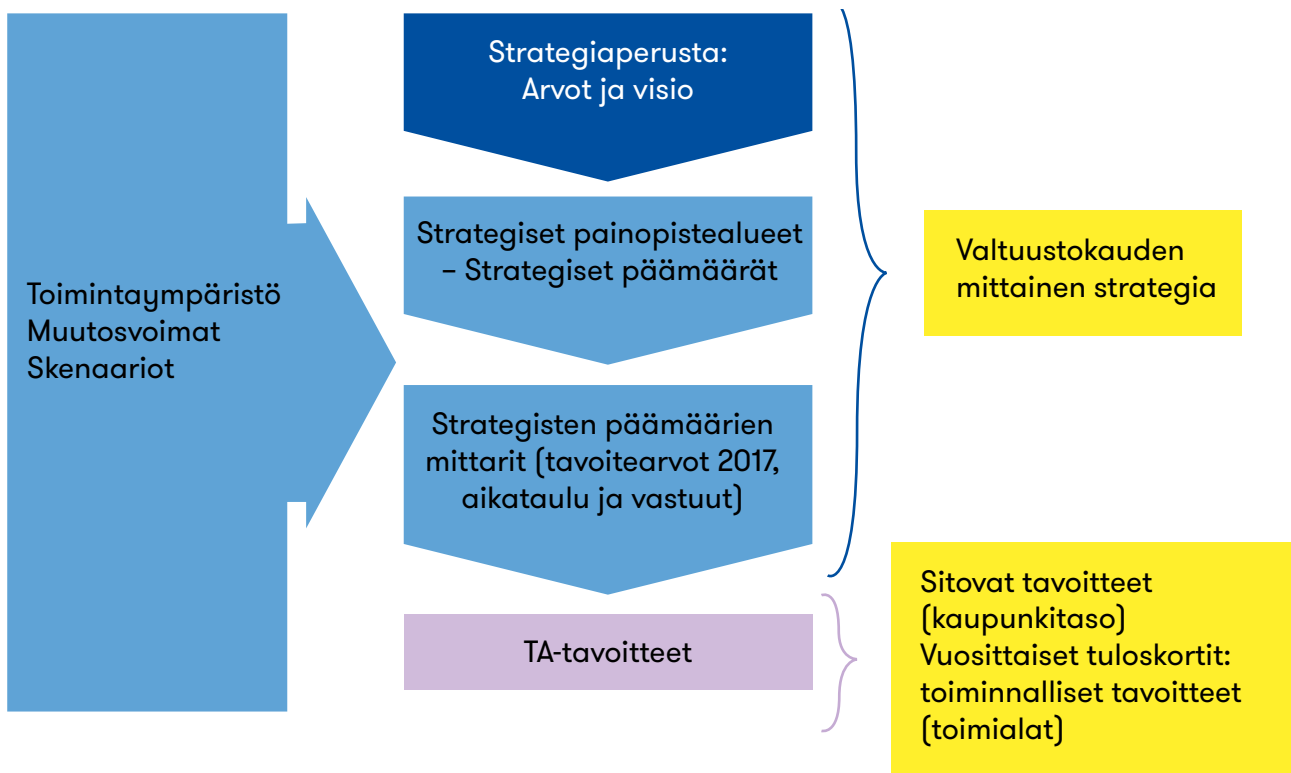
Toimintaympäristö
Muutosvoimat
Skenaariot

Strategiaperusta:
Arvot ja visio

Strategiset painopistealueet – Strategiset päämäärät

Strategisten päämäärien mittarit (tavoitearvot 2017, aikataulu ja vastuut)

TA-tavoitteet

Valtuustokauden mittainen strategia

Sitovat tavoitteet (kaupunkitaso)
Vuosittaiset tuloskortit: toiminnalliset tavoitteet (toimialat)